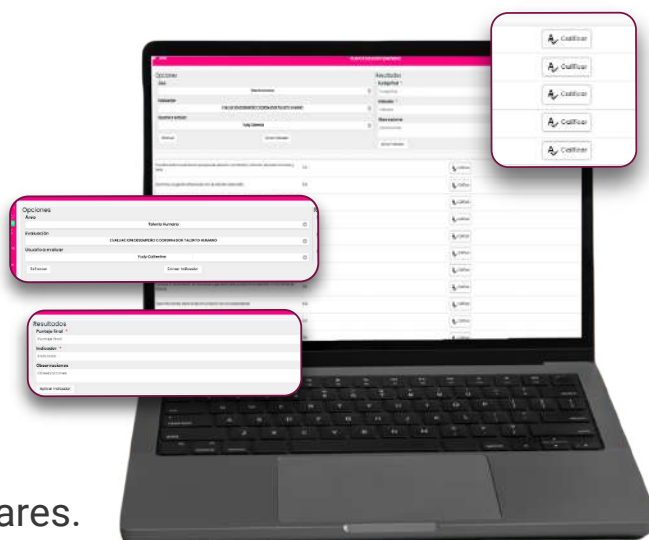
Calificar

Calificar

Calificar

Calificar

Calificar

Opciones
Área
Talento humano
Evaluación
EVALUACION DESEMPEÑO COORDINADOR TALENTO HUMANO
Usuario a evaluar
Yuly Catherine
Refrescar
Cerrar indicador

Resultados
Puntaje final *
Puntaje final
Indicador *
Indicador
Observaciones
Observaciones
Aplicar indicador

Opciones
Área
Evaluación
Usuario a evaluar
Refrescar
Cerrar indicador

Resultados
Puntaje final *
Indicador *
Observaciones
Aplicar indicador

ares.